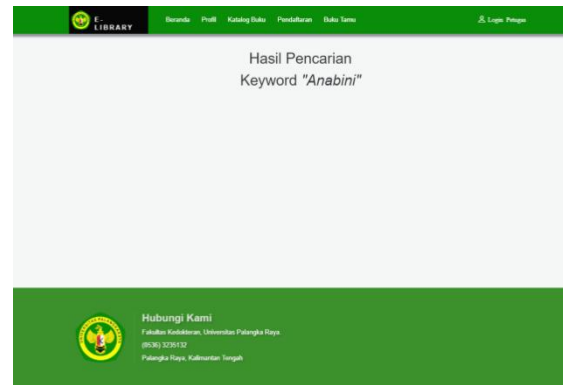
E-LIBRARY

Beranda Profil Katalog Buku Pendaftaran Buku Tamu

Login Petugas

Hasil Pencarian
Keyword "Anabini"

Hubungi Kami
Fakultas Kedokteran, Universitas Palangka Raya
(0536) 3235132
Palangka Raya, Kalimantan Tengah